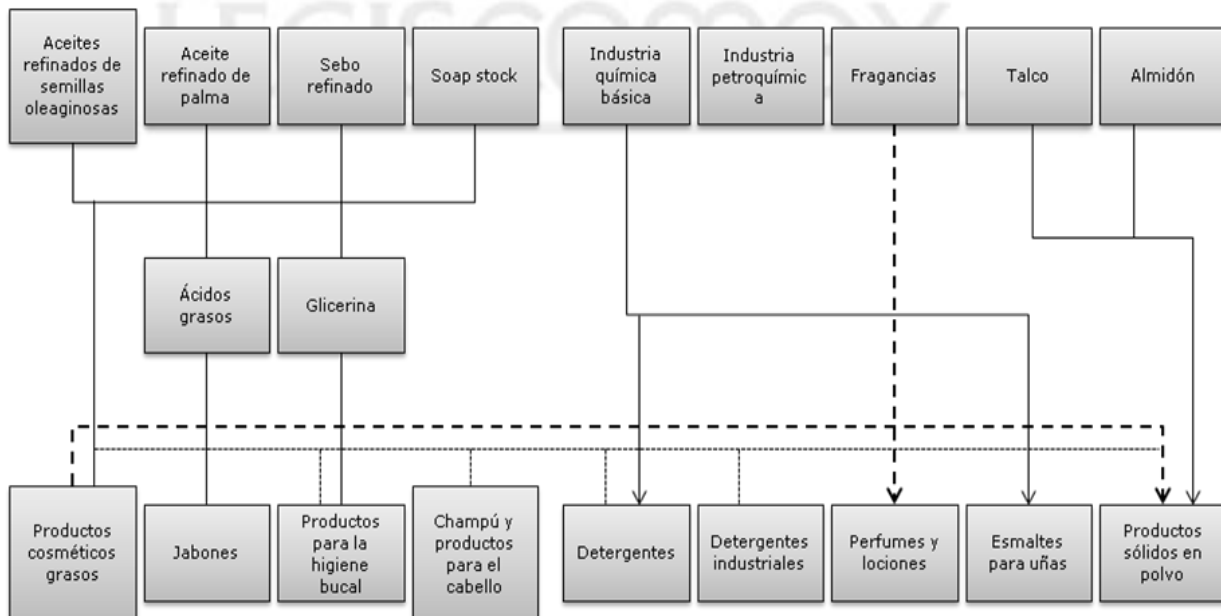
Aceites refinados de semillas oleaginosas

Aceite refinado de palma

Sebo refinado

Soap stock

Industria química básica

Industria petroquímica

Fragancias

Talco

Almidón

Ácidos grasos

Glicerina

Productos cosméticos grasos

Jabones

Productos para la higiene bucal

Champú y productos para el cabello

Detergentes

Detergentes industriales

Perfumes y lociones

Esmaltes para uñas

Productos sólidos en polvo